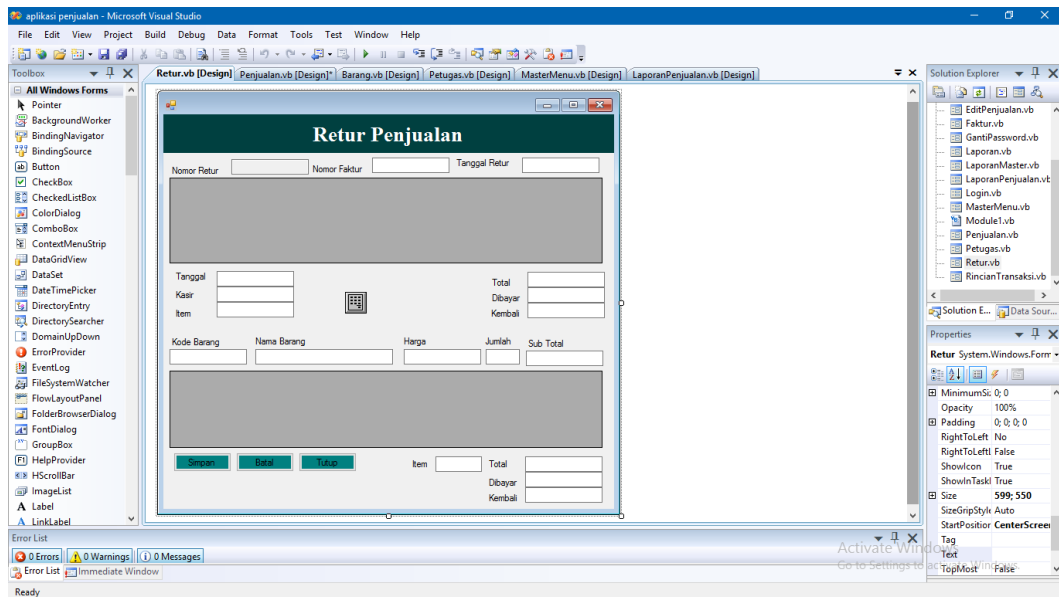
aplikasi penjualan - Microsoft Visual Studio

File Edit View Project Build Debug Data Format Tools Test Window Help

Toolbox

All Windows Forms
Pointer
BackgroundWorker
BindingNavigator
BindingSource
Button
CheckBox
CheckedListBox
ColorDialog
ComboBox
ContextMenuStrip
DataGridView
DataSet
DateTimePicker
DirectoryEntry
DirectorySearcher
DomainUpDown
ErrorProvider
EventLog
FileSystemWatcher
FlowLayoutPanel
FolderBrowserDialog
FontDialog
GroupBox
HelpProvider
HScrollBar
ImageList
Label
LinkLabel

Retur.vb [Design] | Penjualan.vb [Design]* | Barang.vb [Design] | Petugas.vb [Design] | MasterMenu.vb [Design] | LaporanPenjualan.vb [Design]

Retur Penjualan

Nomor Retur Nomor Faktur Tanggal Retur

Tanggal
Kasir
Item

Total
Dibayar
Kembali

Kode Barang Nama Barang Harga Jumlah Sub Total

Simpan Batal Tutup

Item Total
Dibayar
Kembali

Solution Explorer

EditPenjualan.vb
Faktur.vb
GantiPassword.vb
Laporan.vb
LaporanMaster.vb
LaporanPenjualan.vb
Login.vb
MasterMenu.vb
Module1.vb
Penjualan.vb
Petugas.vb
Retur.vb
RincianTransaksi.vb

Solution E... Data Sour...

Properties

Retur System.Windows.Form

| | |
|---|---|
| MinimumSi | 0; 0 |
| Opacity | 100% |
| Padding | 0; 0; 0; 0 |
| RightToLeft | No |
| RightToLeft | False |
| ShowIcon | True |
| ShowInTaskl | True |
| Size | 599; 550 |
| SizeGripStyle | Auto |
| StartPosition | CenterScreen |
| Tag | |
| Text | |
| TopMost | False |

Error List

0 Errors | 0 Warnings | 0 Messages

Error List | Immediate Window

Activate Windows
Go to Settings to activate Windows.

Ready